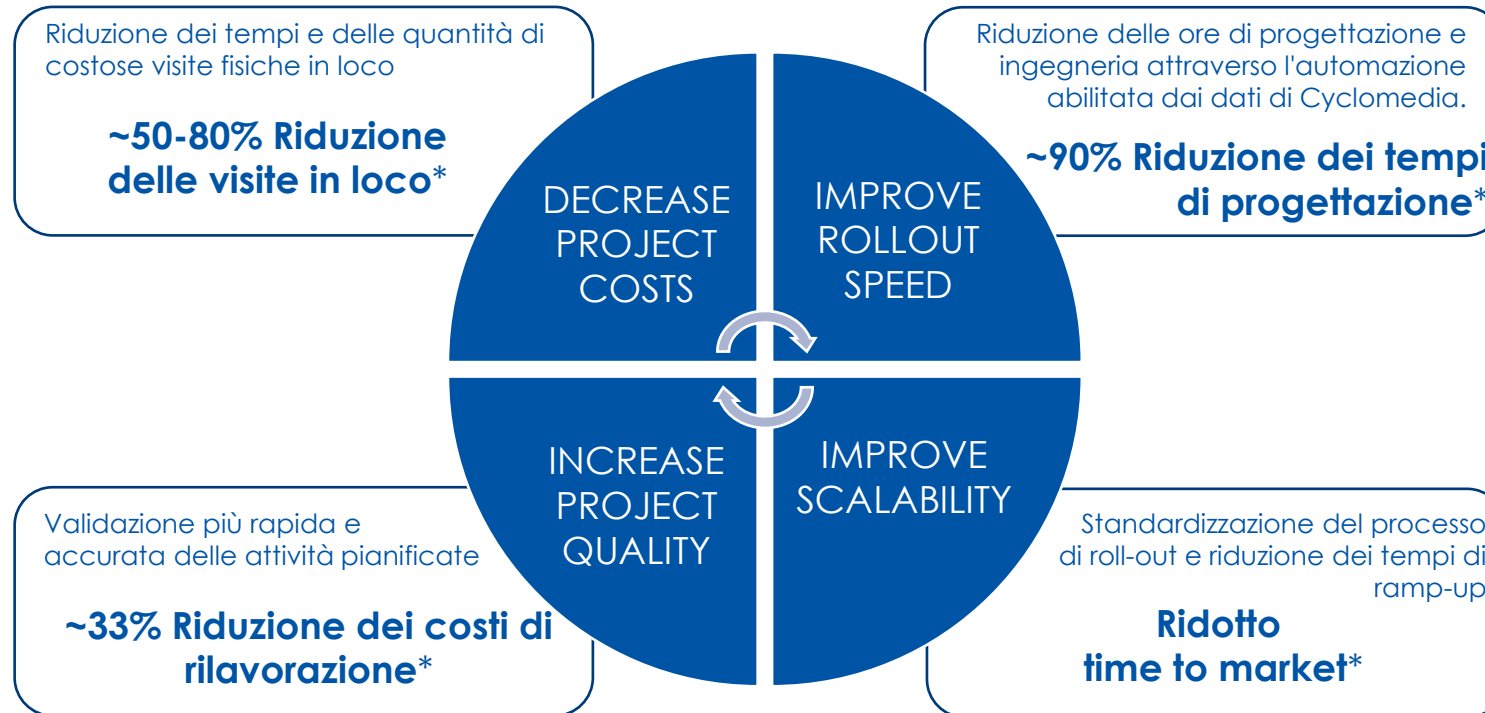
Riduzione dei tempi e delle quantità di costose visite fisiche in loco

~50-80% Riduzione delle visite in loco*

DECREASE PROJECT COSTS

IMPROVE ROLLOUT SPEED

Riduzione delle ore di progettazione e ingegneria attraverso l'automazione abilitata dai dati di Cyclomedia.

~90% Riduzione dei tempi di progettazione*

INCREASE PROJECT QUALITY

IMPROVE SCALABILITY

Validazione più rapida e accurata delle attività pianificate

~33% Riduzione dei costi di rilavorazione*

Standardizzazione del processo di roll-out e riduzione dei tempi di ramp-up

Ridotto time to market*